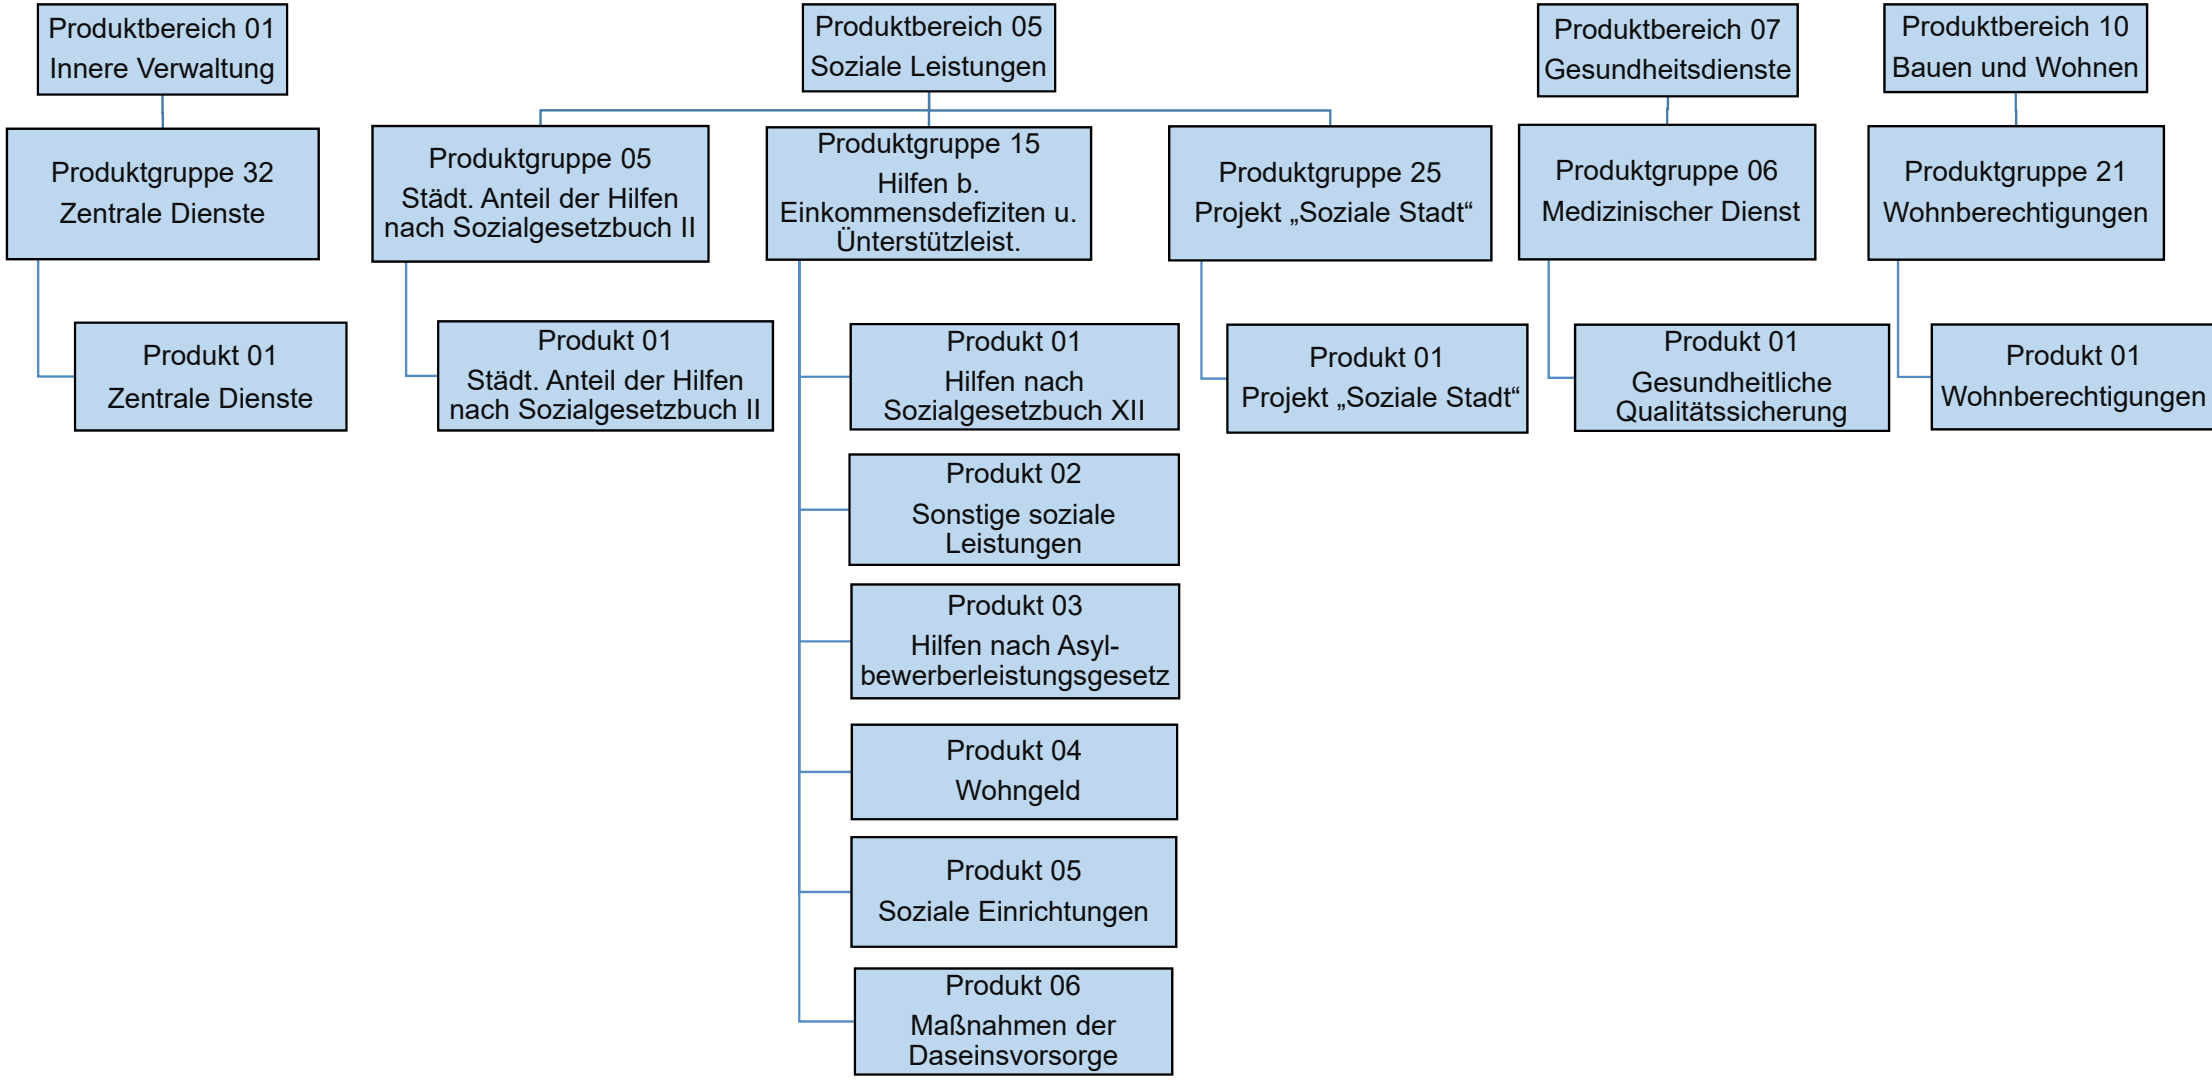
Produktbereich 01
Innere Verwaltung

Produktgruppe 32
Zentrale Dienste

Produkt 01
Zentrale Dienste

Produktbereich 05
Soziale Leistungen

Produktgruppe 05
Städt. Anteil der Hilfen nach Sozialgesetzbuch II

Produkt 01
Städt. Anteil der Hilfen nach Sozialgesetzbuch II

Produktgruppe 15
Hilfen b. Einkommensdefiziten u. Unterstützleist.

Produkt 01
Hilfen nach Sozialgesetzbuch XII

Produkt 02
Sonstige soziale Leistungen

Produkt 03
Hilfen nach Asylbewerberleistungsgesetz

Produkt 04
Wohngeld

Produkt 05
Soziale Einrichtungen

Produkt 06
Maßnahmen der Daseinsvorsorge

Produktgruppe 25
Projekt „Soziale Stadt“

Produkt 01
Projekt „Soziale Stadt“

Produktbereich 07
Gesundheitsdienste

Produktgruppe 06
Medizinischer Dienst

Produkt 01
Gesundheitliche Qualitätssicherung

Produktbereich 10
Bauen und Wohnen

Produktgruppe 21
Wohnberechtigungen

Produkt 01
Wohnberechtigungen